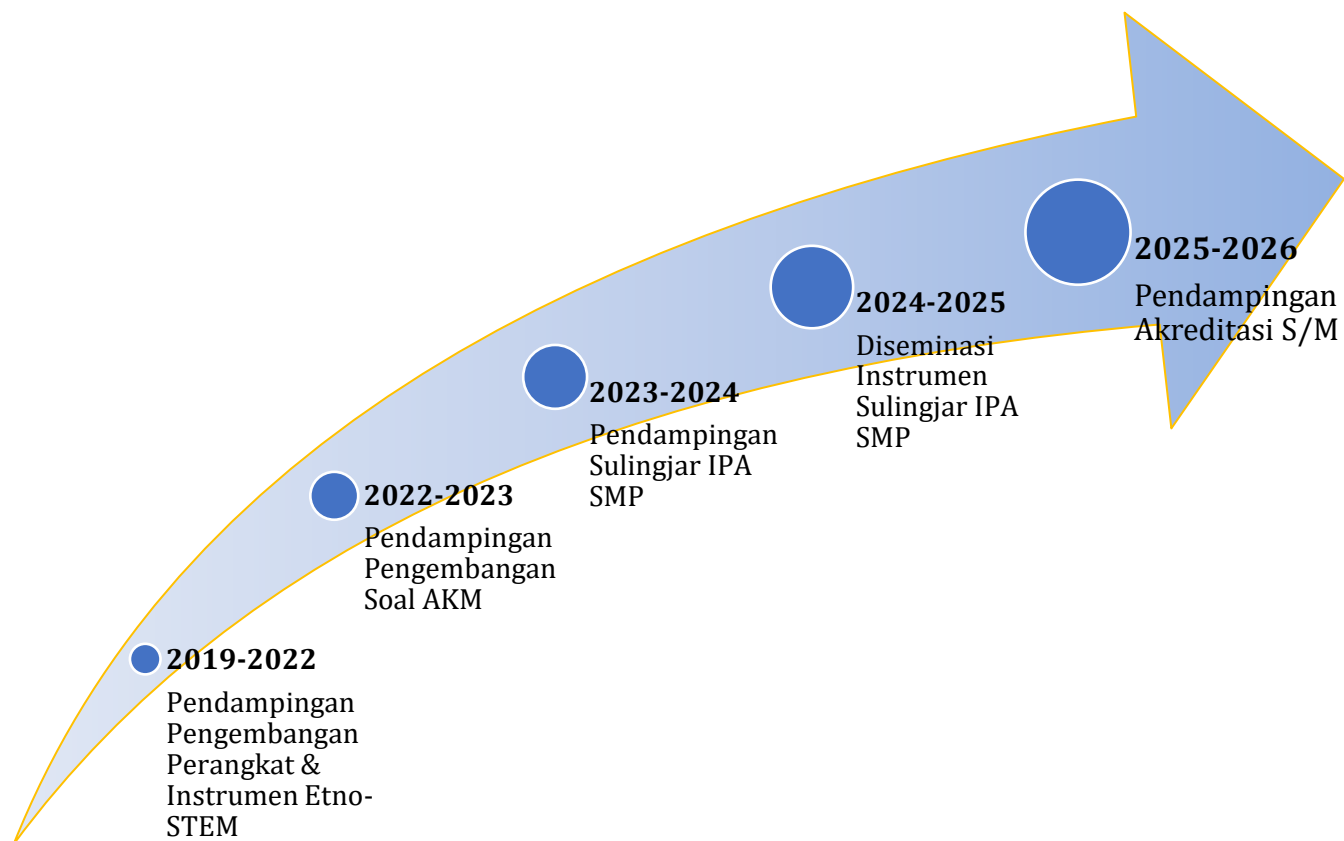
2019-2022

Pendampingan Pengembangan Perangkat & Instrumen Etno-STEM

2022-2023

Pendampingan Pengembangan Soal AKM

2023-2024

Pendampingan Sulingjar IPA SMP

2024-2025

Diseminasi Instrumen Sulingjar IPA SMP

2025-2026

Pendampingan Akreditasi S/M